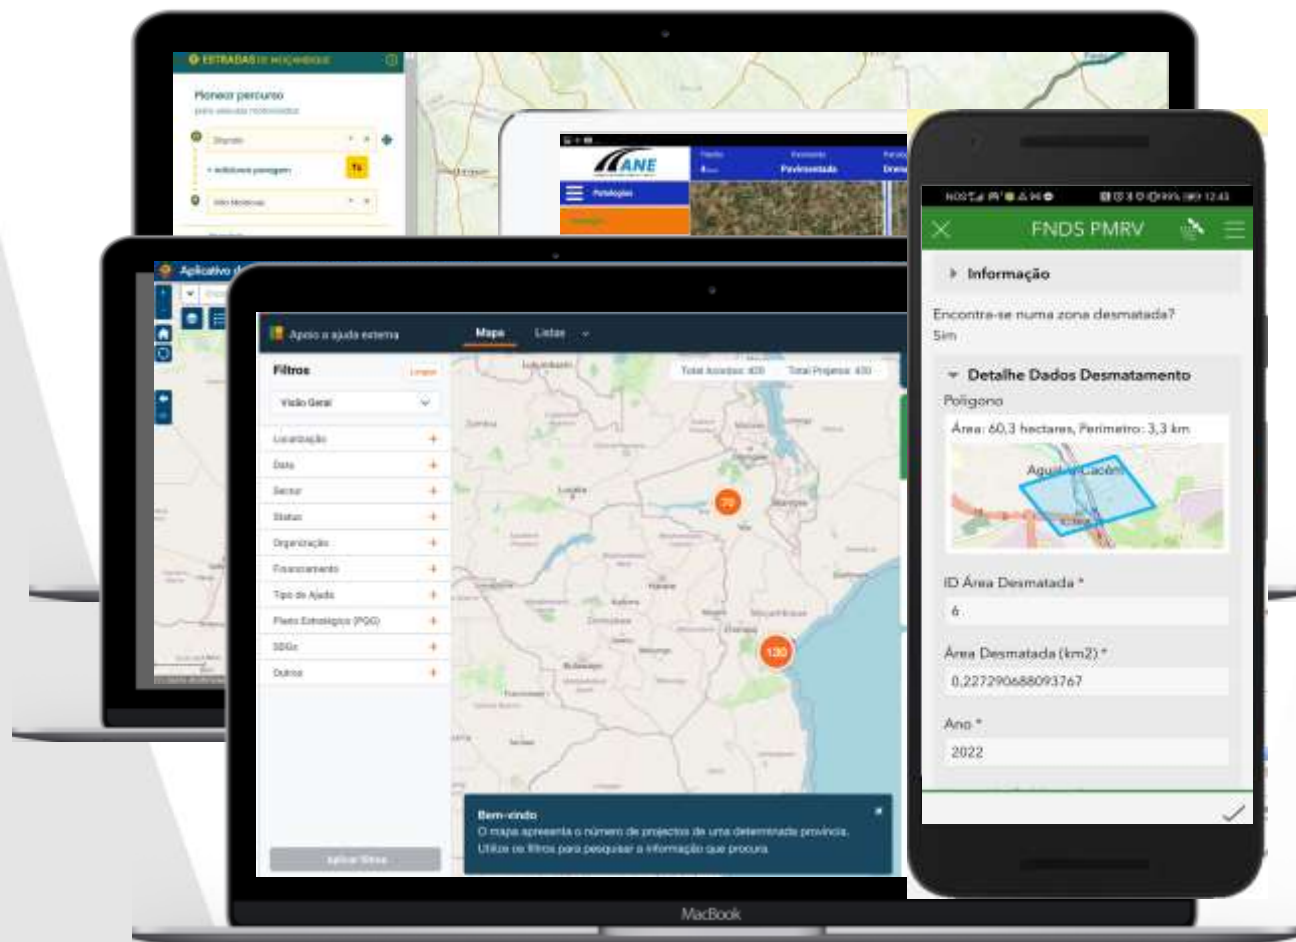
ESTRADAS DE MOÇAMBIQUE

Planear percurso

+ Adicionar paragem

ANE

Patologias

Pavimentada

Aplicativo

Apoio a ajuda externa

Mapa

Listas

Filtros

Limpar

Visão Geral

Localização

Data

Sector

Status

Organização

Financiamento

Tipo de Ajuda

Plano Estratégico (PQG)

SDGs

Outros

Aplicar filtros

Total Acordos: 400

Total Projetos: 400

70

130

Bem-vindo

O mapa apresenta o número de projectos de uma determinada província.

Utilize os filtros para pesquisar a informação que procura.

MacBook

12:43

FNDS PMRV

Informação

Encontra-se numa zona desmatada?

Sim

Detalhe Dados Desmatamento

Polígono

Área: 60,3 hectares, Perímetro: 3,3 km

ID Área Desmatada *

6

Área Desmatada (km2) *

0,227290688093767

Ano *

2022